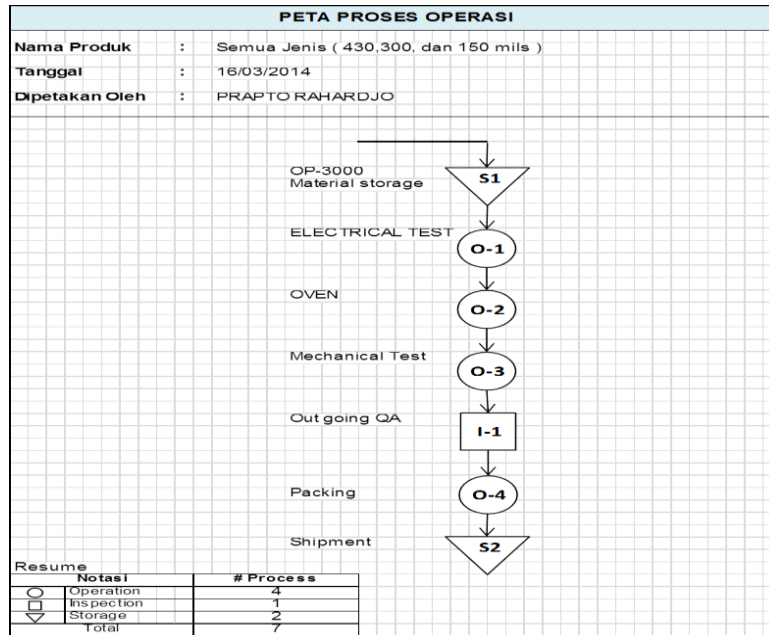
PETA PROSES OPERASI

Nama Produk : Semua Jenis ( 430,300, dan 150 mils )

Tanggal : 16/03/2014

Dipetakan Oleh : PRAPTO RAHARDJO

OP-3000
Material storage

S1

ELECTRICAL TEST

O-1

OVEN

O-2

Mechanical Test

O-3

Out going QA

I-1

Packing

O-4

Shipment

S2

Resume

| | Notasi | # Process |
|---|---|---|
| ○ | Operation | 4 |
| □ | Inspection | 1 |
| ▽ | Storage | 2 |
| | Total | 7 |